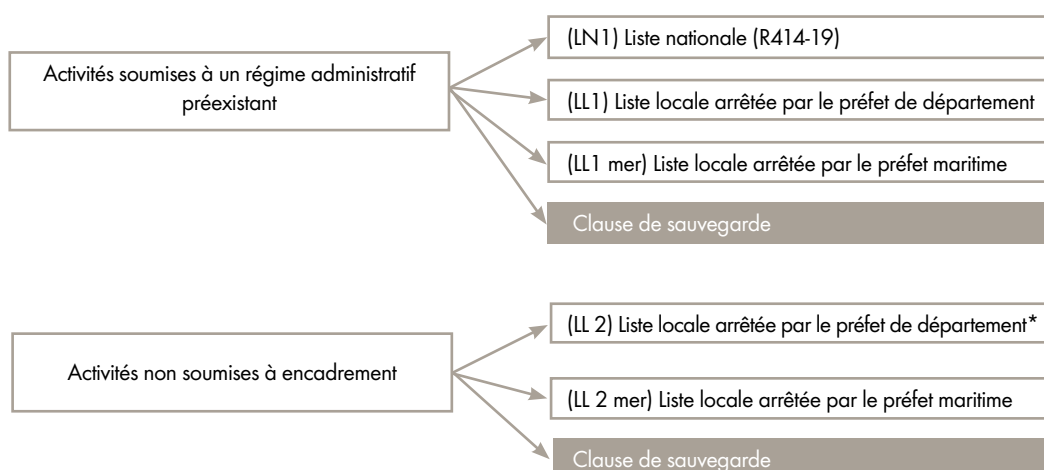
Activités soumises à un régime administratif préexistant

(LN1) Liste nationale (R414-19)

(LL1) Liste locale arrêtée par le préfet de département

(LL1 mer) Liste locale arrêtée par le préfet maritime

Clause de sauvegarde

Activités non soumises à encadrement

(LL 2) Liste locale arrêtée par le préfet de département*

(LL 2 mer) Liste locale arrêtée par le préfet maritime

Clause de sauvegarde